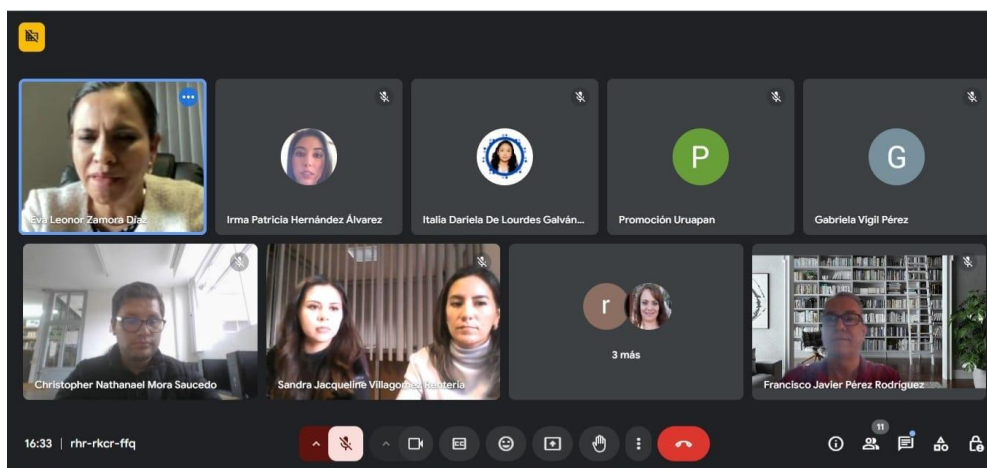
Eva Leonor Zamora Díaz

Irma Patricia Hernández Álvarez

Italia Dariela De Lourdes Galván...

P
Promoción Uruapan

G
Gabriela Vigil Pérez

Christopher Nathanael Mora Saucedo

Sandra Jacqueline Villagomez Rentería

r
3 más

Francisco Javier Pérez Rodríguez

16:33 | rhr-rkcr-ffq

11